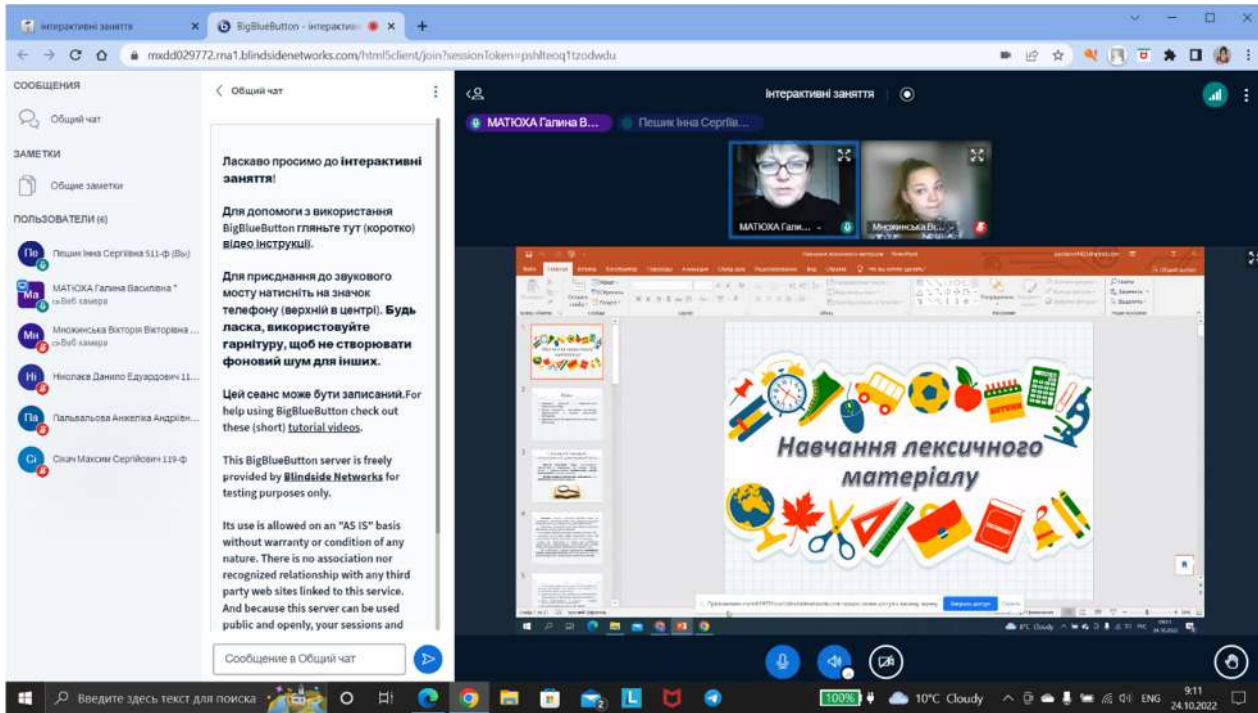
Інтерактивні заняття ×
BigBlueButton - Інтерактив ×
+

mxdd029772.rna1.blindsidenetworks.com/html5client/join?sessionToken=pshlteoq1tzodwdu

СООБЩЕНИЯ
Общий чат
ЗАМЕТКИ
Общие заметки
ПОЛЬЗОВАТЕЛИ (6)
Пе Пешик Інна Сергіївна 511-ф (Вы)
Ма МАТЮХА Галина Василівна *
Веб камера
Мн Множинська Вікторія Вікторівна ...
Веб камера
Ні Ніколаєв Данило Едуардович 11...
Па Пальвальова Анжеліка Андріївн...
Сі Сікач Максим Сергійович 119-ф

Общий чат

Ласкаво просимо до Інтерактивні заняття!

Для допомоги з використання BigBlueButton гляньте тут (коротко) відео інструкції.

Для приєднання до звукового мосту натисніть на значок телефону (верхній в центрі). Будь ласка, використовуйте гарнітуру, щоб не створювати фоновий шум для інших.

Цей сеанс може бути записаний. For help using BigBlueButton check out these (short) tutorial videos.

This BigBlueButton server is freely provided by Blindside Networks for testing purposes only.

Its use is allowed on an "AS IS" basis without warranty or condition of any nature. There is no association nor recognized relationship with any third party web sites linked to this service. And because this server can be used public and openly, your sessions and

Сообщение в Общий чат

Інтерактивні заняття
МАТЮХА Галина В...
Пешик Інна Сергіїв...
МАТЮХА Гали...
Множинська Ві...

Навчання лексичного матеріалу

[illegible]

Введите здесь текст для поиска
100%
10°C Cloudy
ENG
9:11
24.10.2022